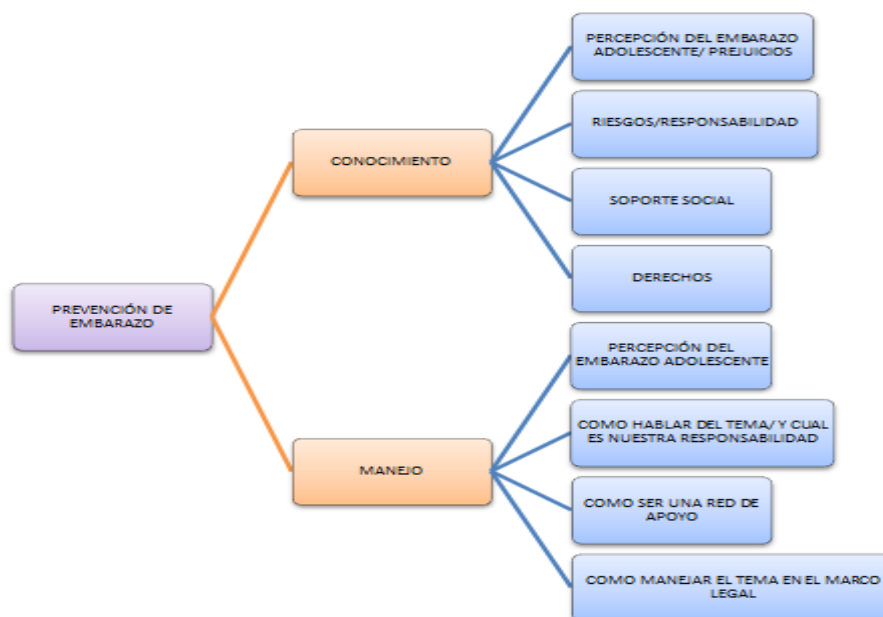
PREVENCIÓN DE EMBARAZO

CONOCIMIENTO

PERCEPCIÓN DEL EMBARAZO ADOLESCENTE/ PREJUICIOS

RIESGOS/RESPONSABILIDAD

SOPORTE SOCIAL

DERECHOS

MANEJO

PERCEPCIÓN DEL EMBARAZO ADOLESCENTE

COMO HABLAR DEL TEMA/ Y CUAL ES NUESTRA RESPONSABILIDAD

COMO SER UNA RED DE APOYO

COMO MANEJAR EL TEMA EN EL MARCO LEGAL